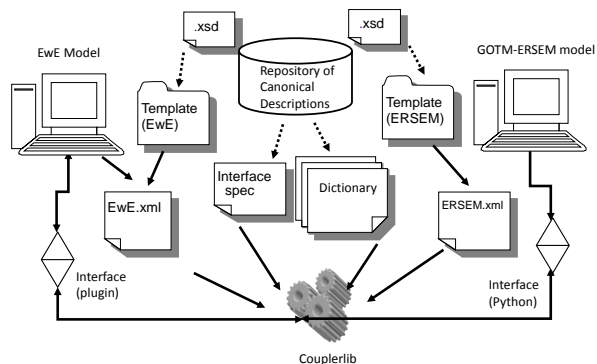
.xsd

.xsd

EwE Model

Repository of Canonical Descriptions

GOTM-ERSEM model

Template (EwE)

Template (ERSEM)

Interface spec

Dictionary

EwE.xml

ERSEM.xml

Interface (plugin)

Interface (Python)

Couplerlib